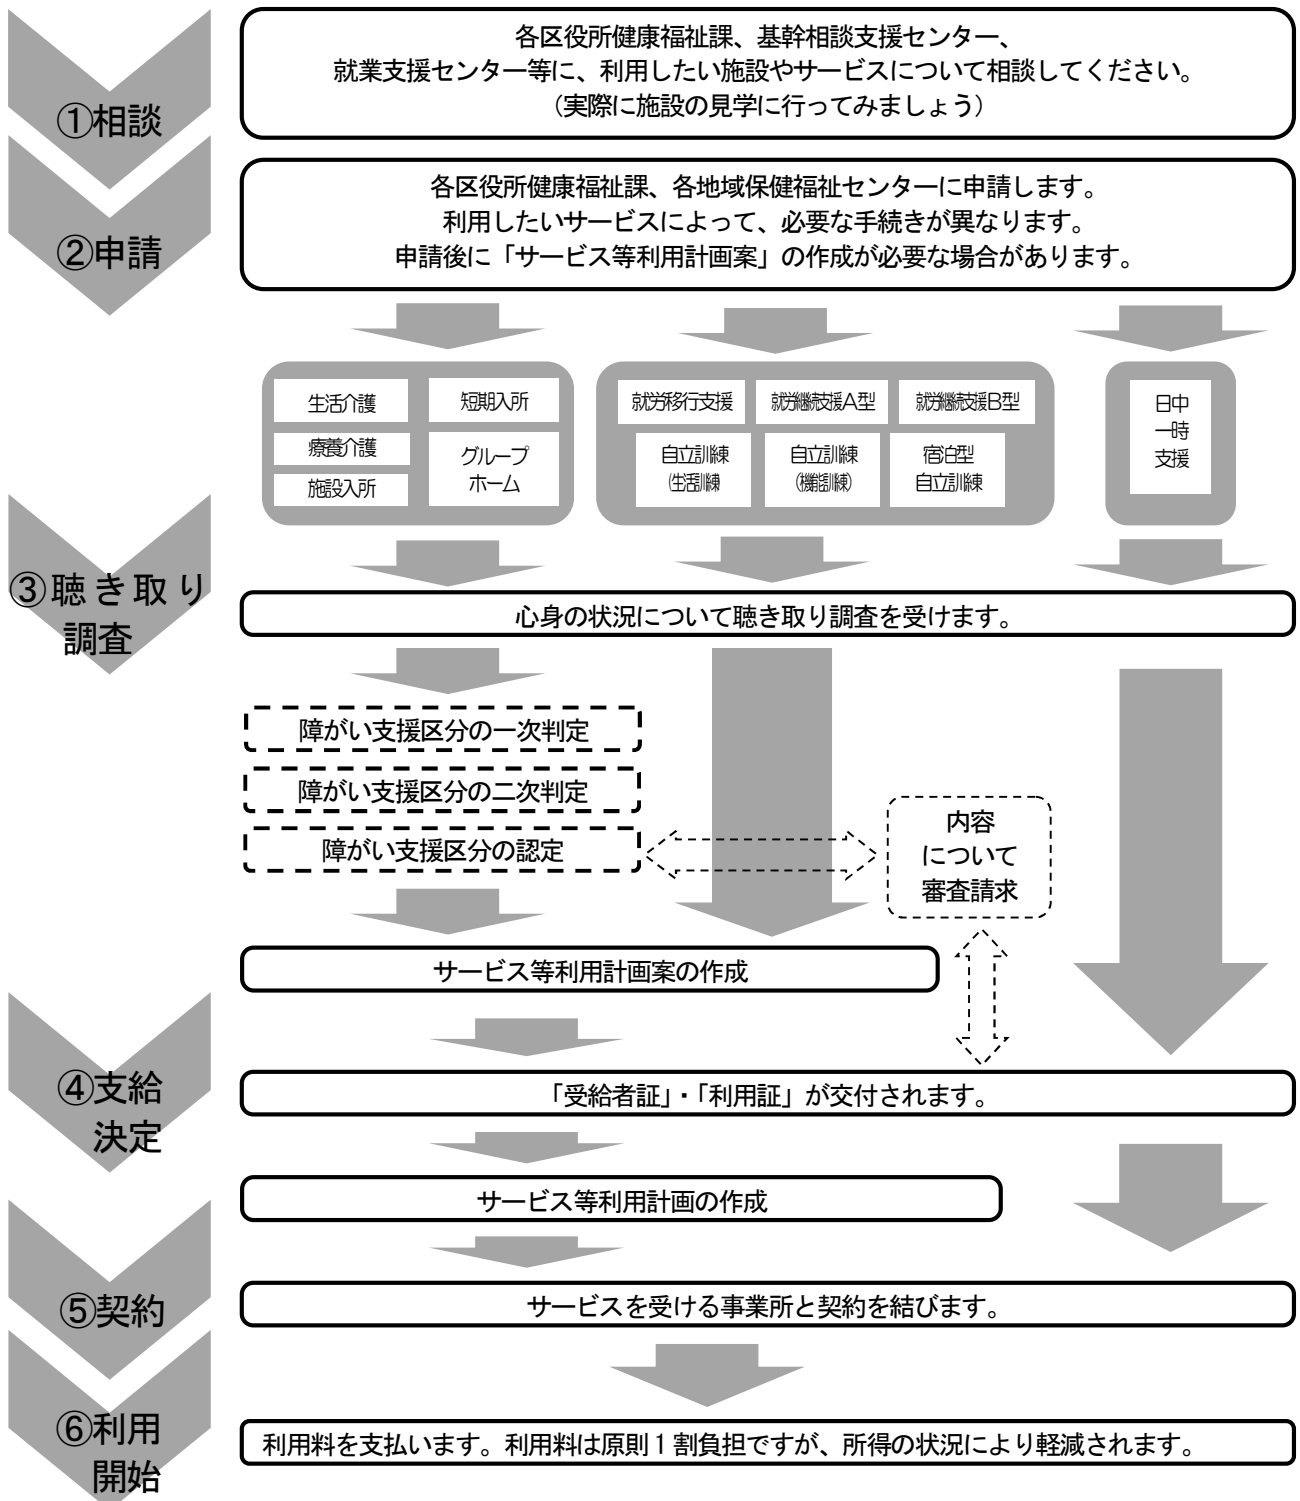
①相談

各区役所健康福祉課、基幹相談支援センター、就業支援センター等に、利用したい施設やサービスについて相談してください。（実際に施設の見学に行ってみましょう）

②申請

各区役所健康福祉課、各地域保健福祉センターに申請します。利用したいサービスによって、必要な手続きが異なります。申請後に「サービス等利用計画案」の作成が必要な場合があります。

生活介護
短期入所
療養介護
グループホーム
施設入所

就労移行支援
就労継続支援A型
就労継続支援B型
自立訓練（生活訓練）
自立訓練（機能訓練）
宿泊型自立訓練

日中一時支援

③聴き取り調査

心身の状況について聴き取り調査を受けます。

障がい支援区分の一次判定
障がい支援区分の二次判定
障がい支援区分の認定

内容について審査請求

サービス等利用計画案の作成

④支給決定

「受給者証」・「利用証」が交付されます。

サービス等利用計画の作成

⑤契約

サービスを受ける事業所と契約を結びます。

⑥利用開始

利用料を支払います。利用料は原則１割負担ですが、所得の状況により軽減されます。